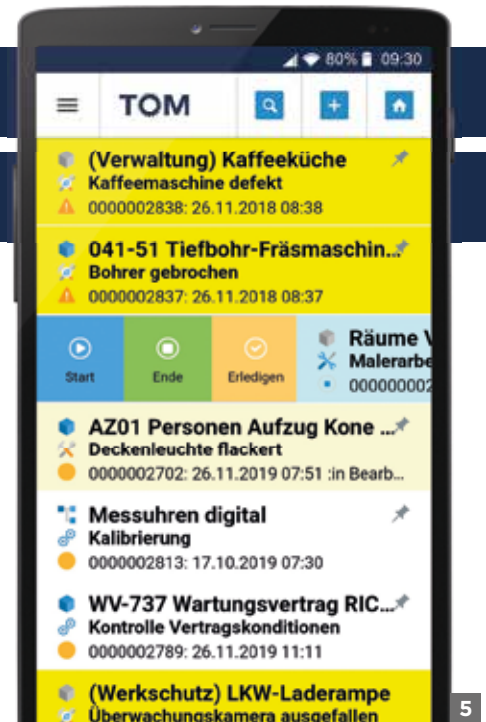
80% 09:30

TOM

(Verwaltung) Kaffeeküche
Kaffeemaschine defekt
0000002838: 26.11.2018 08:38

041-51 Tiefbohr-Fräsmaschin...
Bohrer gebrochen
0000002837: 26.11.2018 08:37

Start
Ende
Erledigen

Räume V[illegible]
Malerarbe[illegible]
00000000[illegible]

AZ01 Personen Aufzug Kone ...
Deckenleuchte flackert
0000002702: 26.11.2019 07:51 :in Bearb...

Messuhren digital
Kalibrierung
0000002813: 17.10.2019 07:30

WV-737 Wartungsvertrag RIC...
Kontrolle Vertragskonditionen
0000002789: 26.11.2019 11:11

(Werkschutz) LKW-Laderampe
Überwachungskamera ausgefallen

5